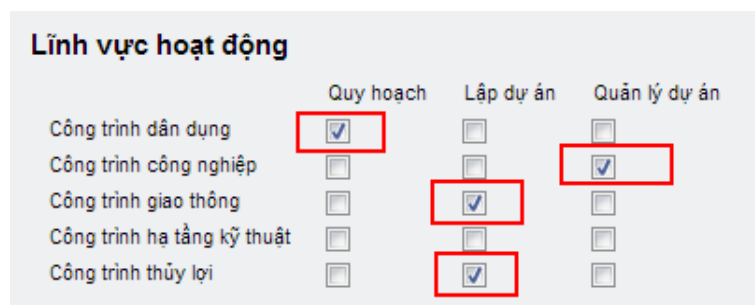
Lĩnh vực hoạt động

| | Quy hoạch | Lập dự án | Quản lý dự án |
|---|---|---|---|
| Công trình dân dụng | ☑ | ☐ | ☐ |
| Công trình công nghiệp | ☐ | ☐ | ☑ |
| Công trình giao thông | ☐ | ☑ | ☐ |
| Công trình hạ tầng kỹ thuật | ☐ | ☐ | ☐ |
| Công trình thủy lợi | ☐ | ☑ | ☐ |